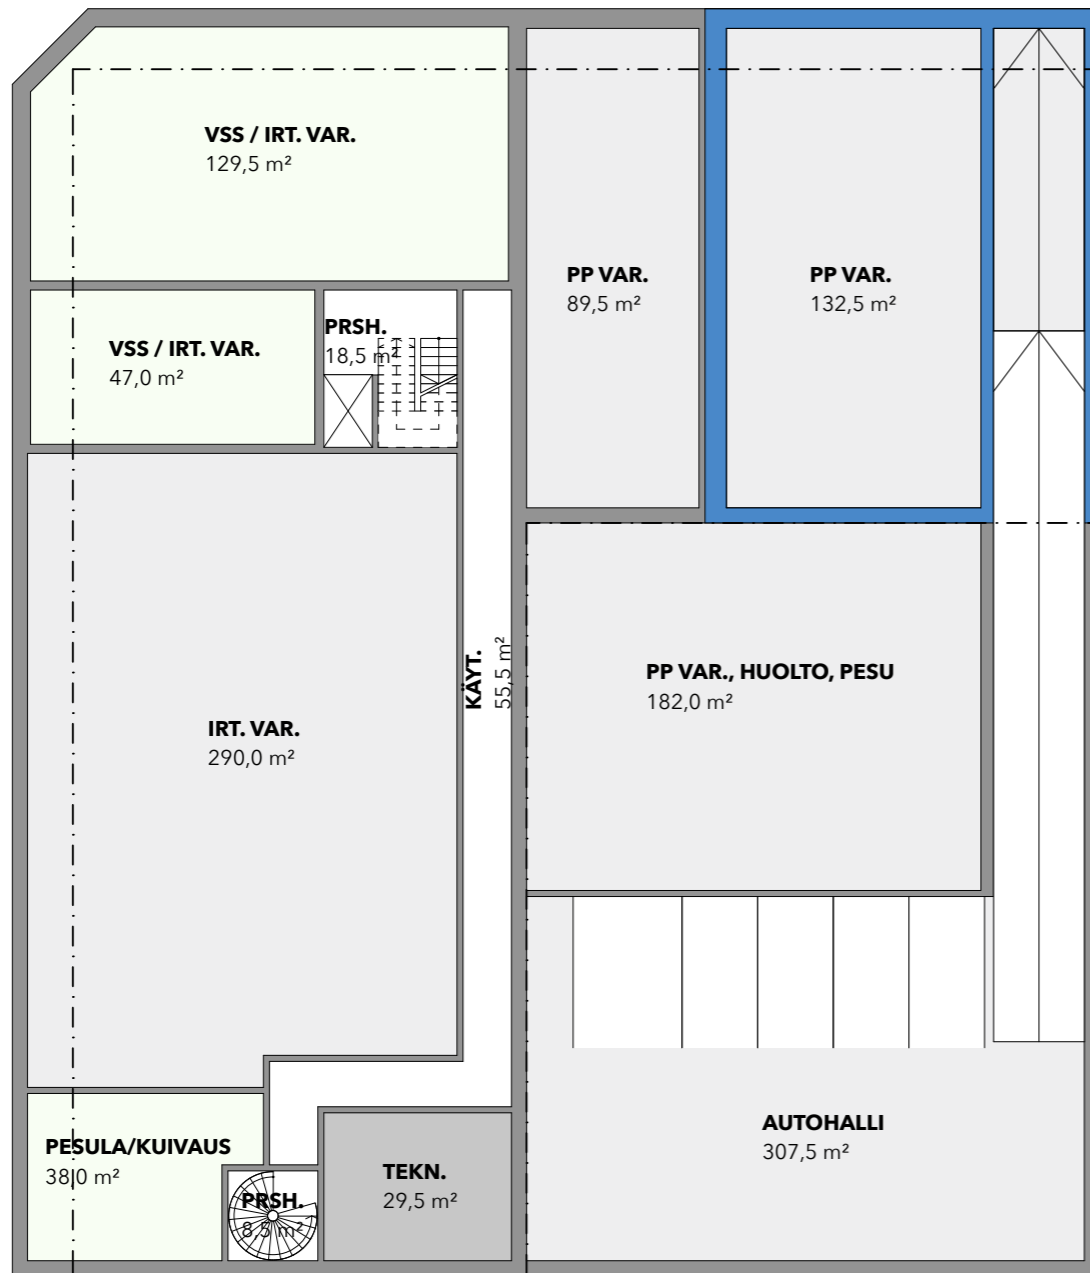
VSS / IRT. VAR.
129,5 m²

PP VAR.
89,5 m²

PP VAR.
132,5 m²

VSS / IRT. VAR.
47,0 m²

PRSH.
18,5 m²

KÄYT.
55,5 m²

PP VAR., HUOLTO, PESU
182,0 m²

IRT. VAR.
290,0 m²

AUTOHALLI
307,5 m²

PESULA/KUIVAUS
38,0 m²

TEKN.
29,5 m²

PRSH.
8,5 m²